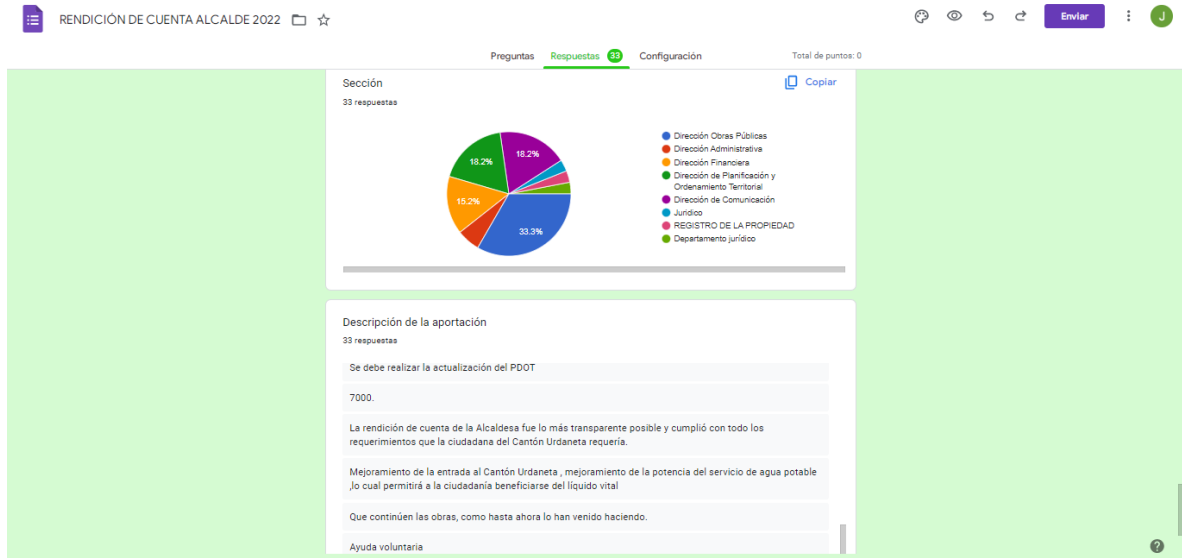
RENDICIÓN DE CUENTA ALCALDE 2022

Enviar

J

Preguntas Respuestas 33 Configuración

Total de puntos: 0

Sección

Copiar

33 respuestas

18.2%

18.2%

15.2%

33.3%

Dirección Obras Públicas
Dirección Administrativa
Dirección Financiera
Dirección de Planificación y Ordenamiento Territorial
Dirección de Comunicación
Juridico
REGISTRO DE LA PROPIEDAD
Departamento jurídico

Descripción de la aportación

33 respuestas

Se debe realizar la actualización del PDOT

7000.

La rendición de cuenta de la Alcaldesa fue lo más transparente posible y cumplió con todo los requerimientos que la ciudadana del Cantón Urdaneta requería.

Mejoramiento de la entrada al Cantón Urdaneta , mejoramiento de la potencia del servicio de agua potable ,lo cual permitirá a la ciudadanía beneficiarse del líquido vital

Que continúen las obras, como hasta ahora lo han venido haciendo.

Ayuda voluntaria

?